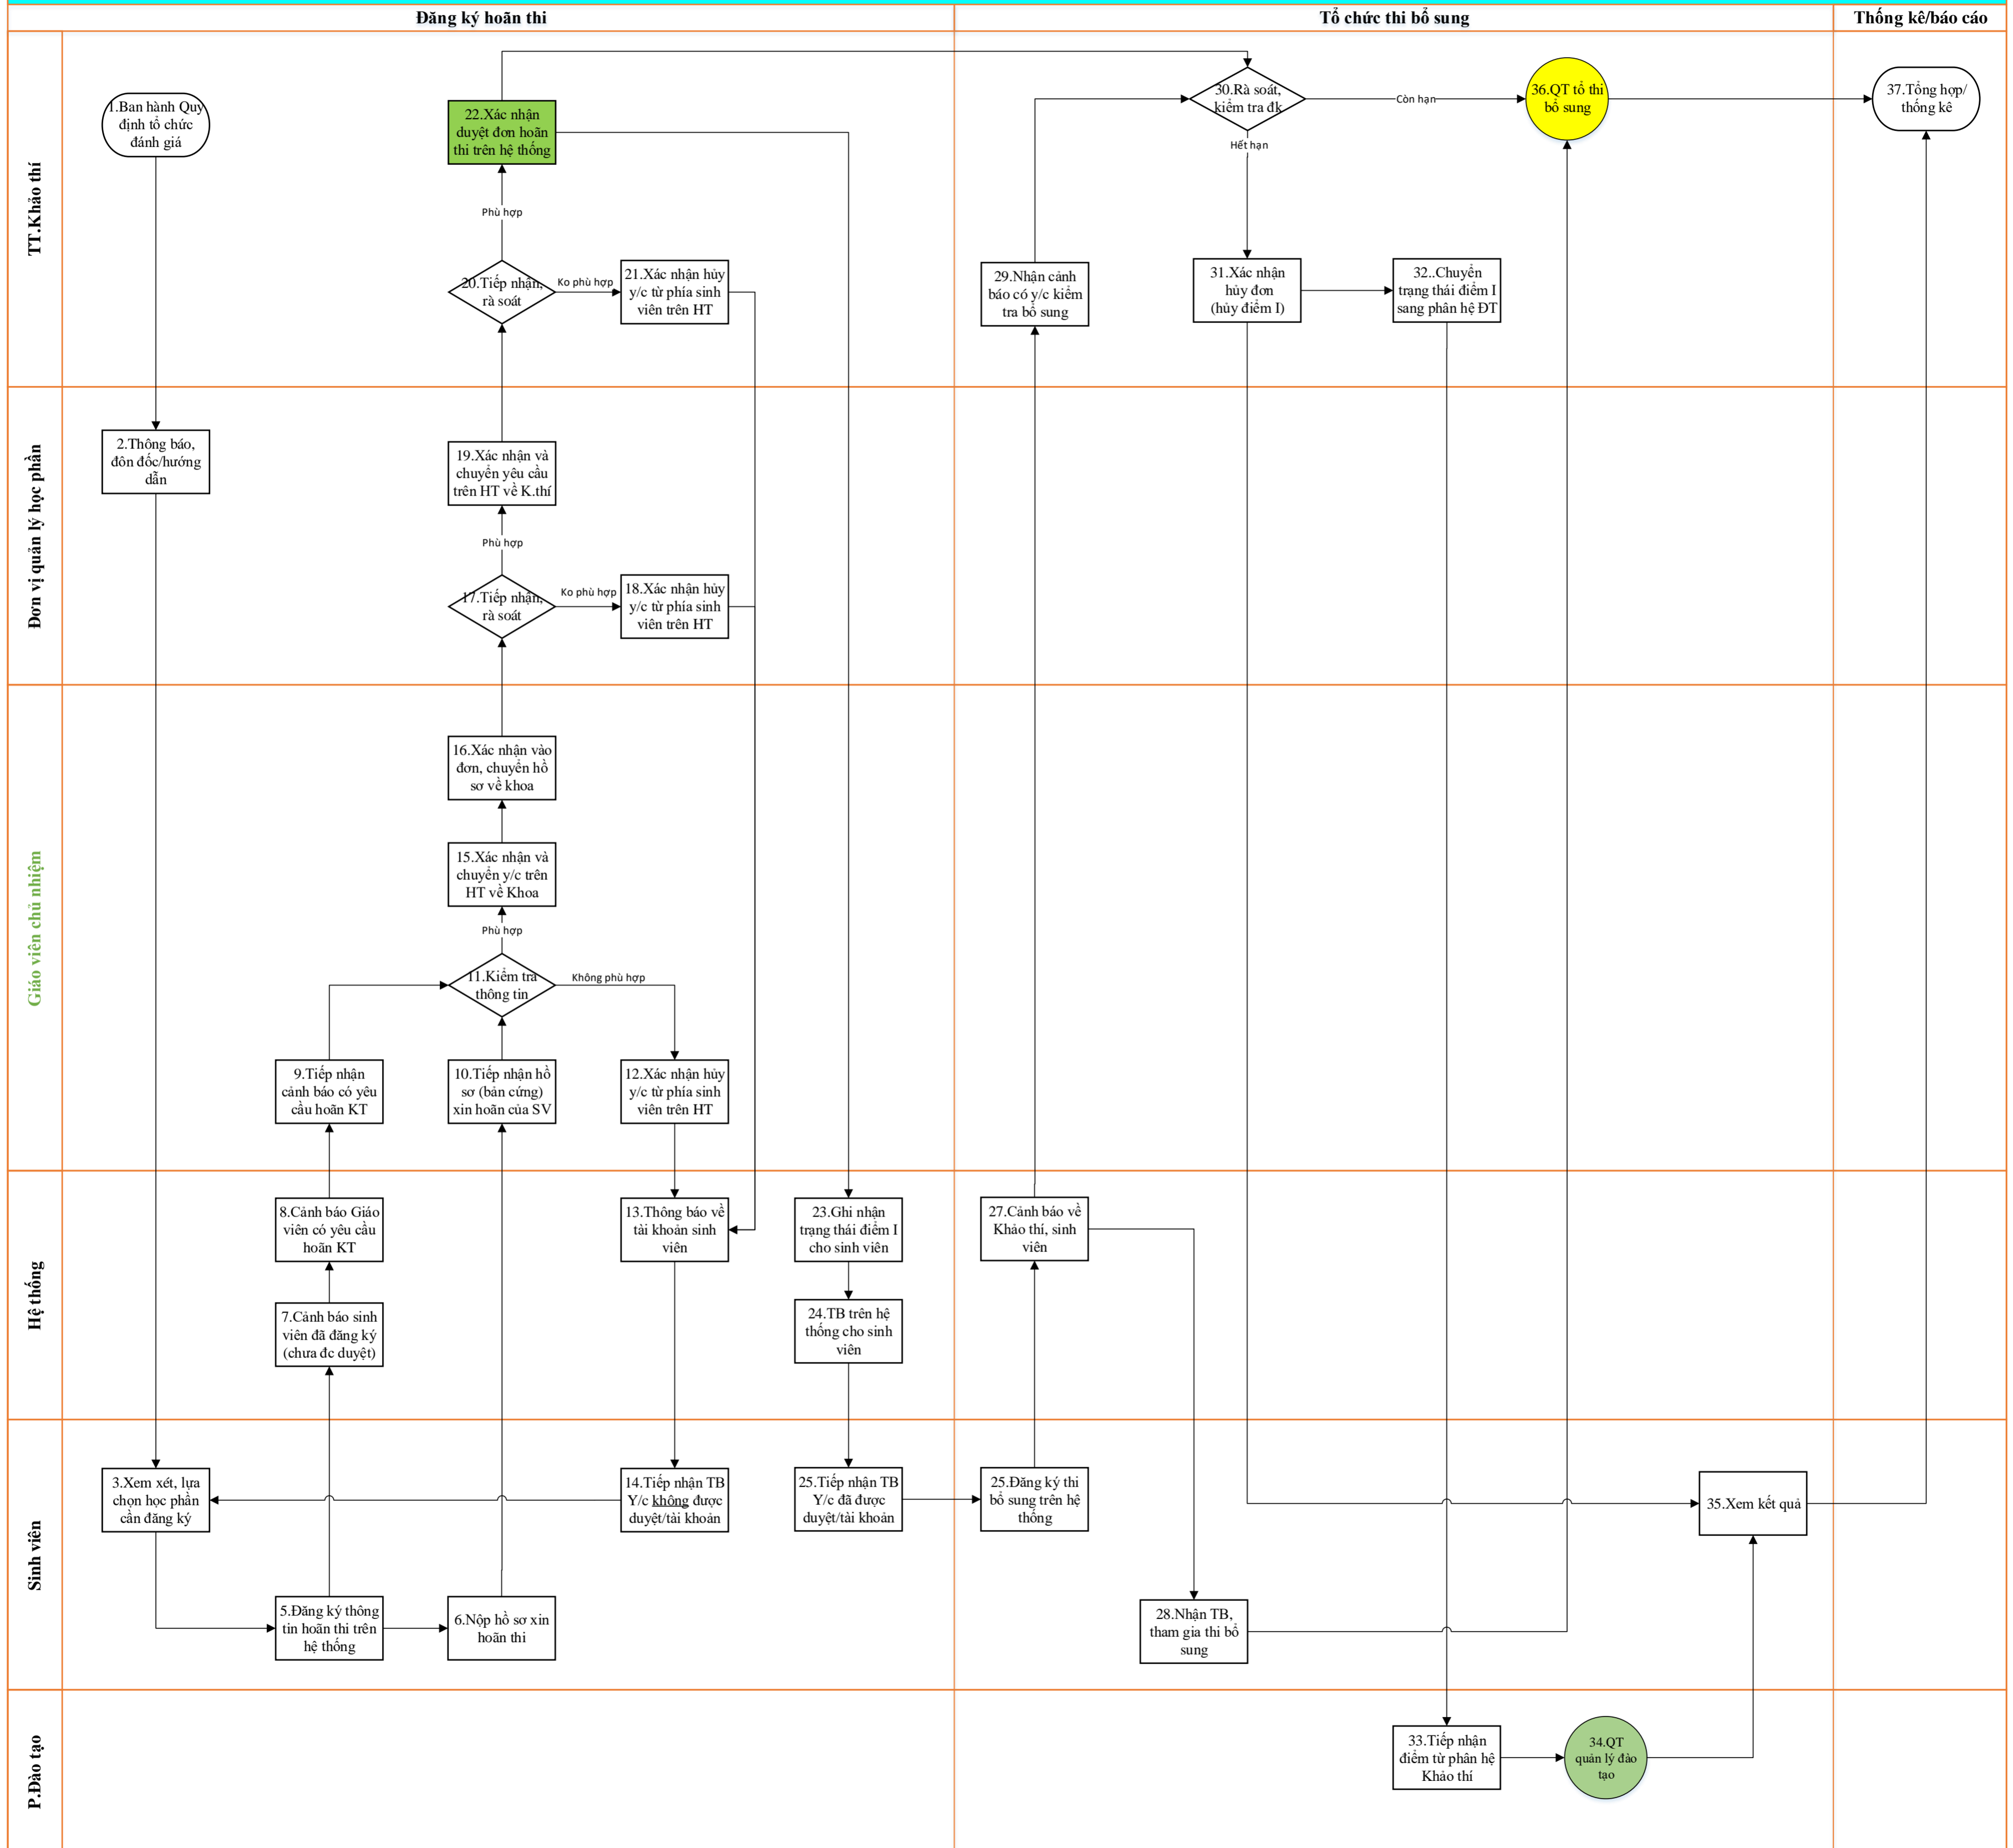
Đăng ký hoãn thi

Tổ chức thi bổ sung

Thống kê/báo cáo

TT.Khảo thí

Đơn vị quản lý học phần

Giáo viên chủ nhiệm

Hệ thống

Sinh viên

P.Đào tạo

1.Ban hành Quy định tổ chức đánh giá

22.Xác nhận duyệt đơn hoãn thi trên hệ thống

Phù hợp

20.Tiếp nhận, rà soát

Ko phù hợp

21.Xác nhận hủy y/c từ phía sinh viên trên HT

30.Rà soát, kiểm tra đk

Còn hạn

Hết hạn

36.QT tổ thi bổ sung

37.Tổng hợp/ thống kê

29.Nhận cảnh báo có y/c kiểm tra bổ sung

31.Xác nhận hủy đơn (hủy điểm I)

32..Chuyển trạng thái điểm I sang phân hệ ĐT

2.Thông báo, đôn đốc/hướng dẫn

19.Xác nhận và chuyển yêu cầu trên HT về K.thí

Phù hợp

17.Tiếp nhận, rà soát

Ko phù hợp

18.Xác nhận hủy y/c từ phía sinh viên trên HT

16.Xác nhận vào đơn, chuyển hồ sơ về khoa

15.Xác nhận và chuyển y/c trên HT về Khoa

Phù hợp

11.Kiểm tra thông tin

Không phù hợp

9.Tiếp nhận cảnh báo có yêu cầu hoãn KT

10.Tiếp nhận hồ sơ (bản cứng) xin hoãn của SV

12.Xác nhận hủy y/c từ phía sinh viên trên HT

8.Cảnh báo Giáo viên có yêu cầu hoãn KT

13.Thông báo về tài khoản sinh viên

23.Ghi nhận trạng thái điểm I cho sinh viên

27.Cảnh báo về Khảo thí, sinh viên

7.Cảnh báo sinh viên đã đăng ký (chưa đc duyệt)

24.TB trên hệ thống cho sinh viên

3.Xem xét, lựa chọn học phần cần đăng ký

14.Tiếp nhận TB Y/c không được duyệt/tài khoản

25.Tiếp nhận TB Y/c đã được duyệt/tài khoản

25.Đăng ký thi bổ sung trên hệ thống

35.Xem kết quả

5.Đăng ký thông tin hoãn thi trên hệ thống

6.Nộp hồ sơ xin hoãn thi

28.Nhận TB, tham gia thi bổ sung

33.Tiếp nhận điểm từ phân hệ Khảo thí

34.QT quản lý đào tạo